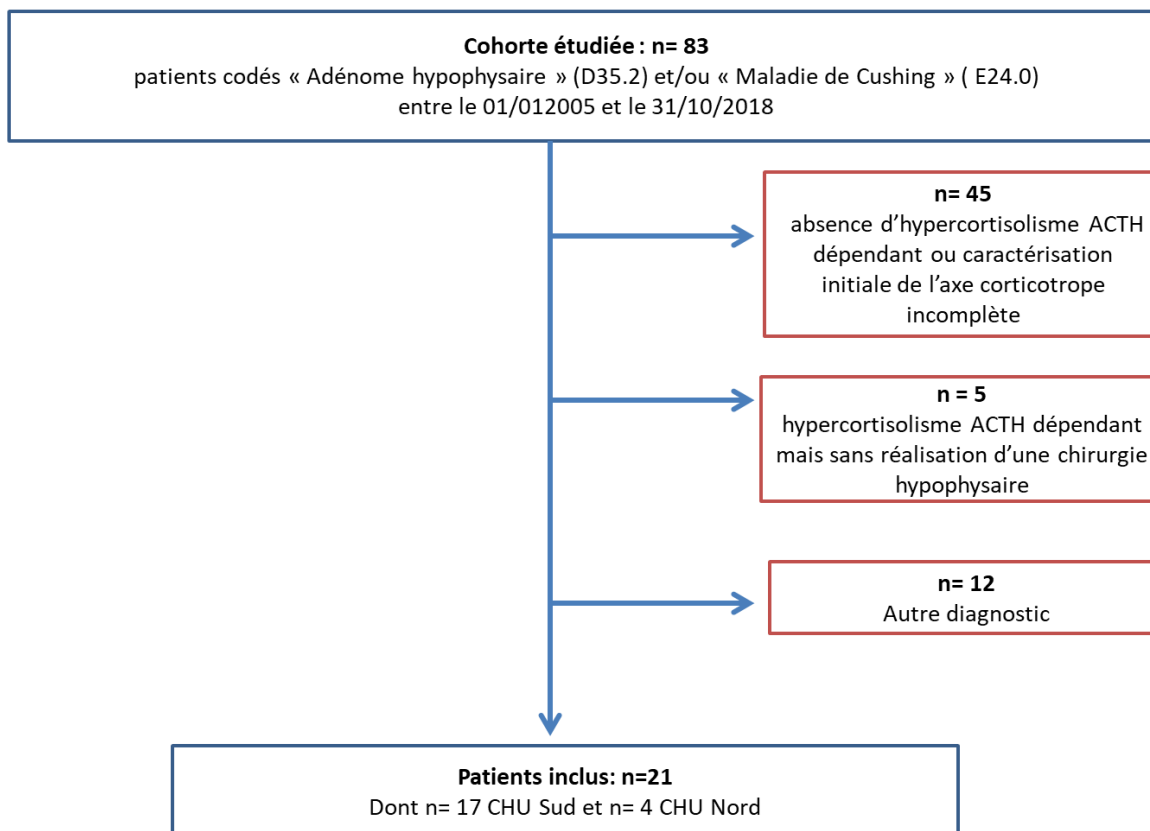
**Cohorte étudiée : n= 83**
patients codés « Adénome hypophysaire » (D35.2) et/ou « Maladie de Cushing » ( E24.0) entre le 01/012005 et le 31/10/2018

**n= 45**
absence d'hypercortisolisme ACTH dépendant ou caractérisation initiale de l'axe corticotrope incomplète

**n = 5**
hypercortisolisme ACTH dépendant mais sans réalisation d'une chirurgie hypophysaire

**n= 12**
Autre diagnostic

**Patients inclus: n=21**
Dont n= 17 CHU Sud et n= 4 CHU Nord